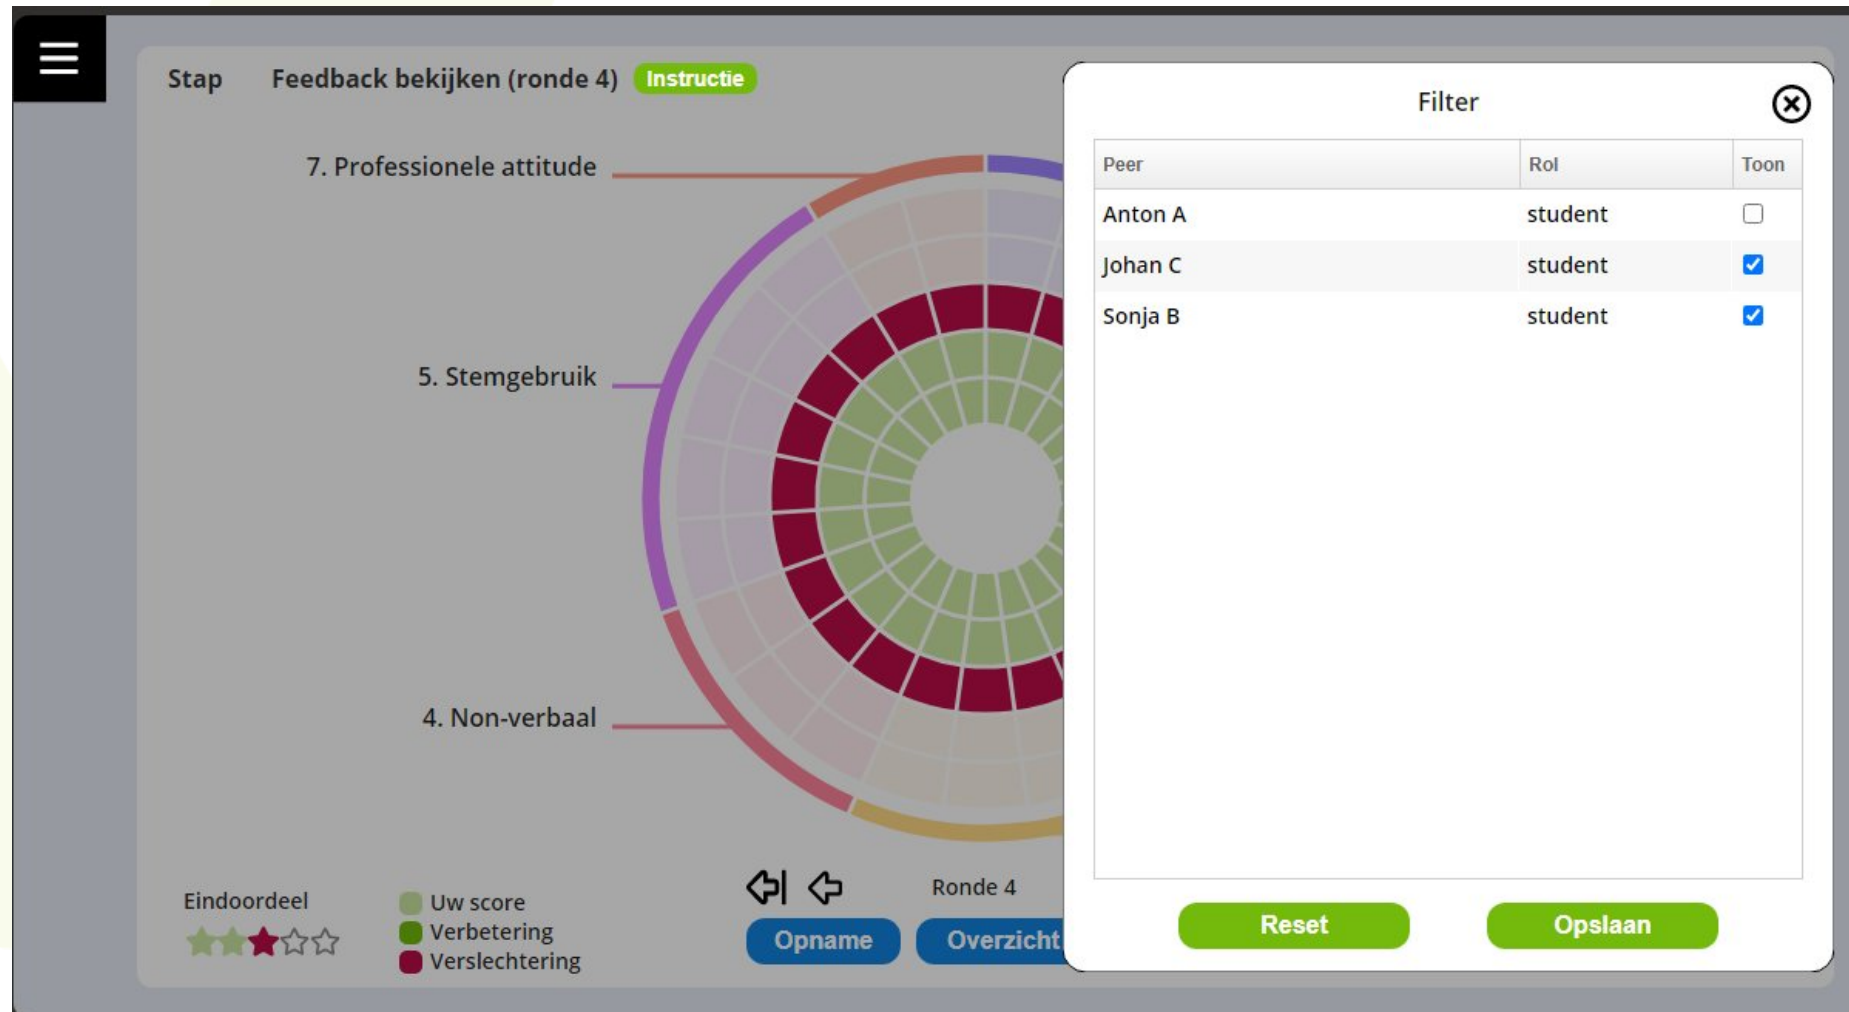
Stap Feedback bekijken (ronde 4) Instructie

7. Professionele attitude

5. Stemgebruik

4. Non-verbaal

Eindoordeel

Uw score
Verbetering
Verslechtering

Ronde 4

Opname
Overzicht

Filter

| Peer | Rol | Toon |
|---|---|---|
| Anton A | student | ☐ |
| Johan C | student | ☑ |
| Sonja B | student | ☑ |

Reset
Opslaan